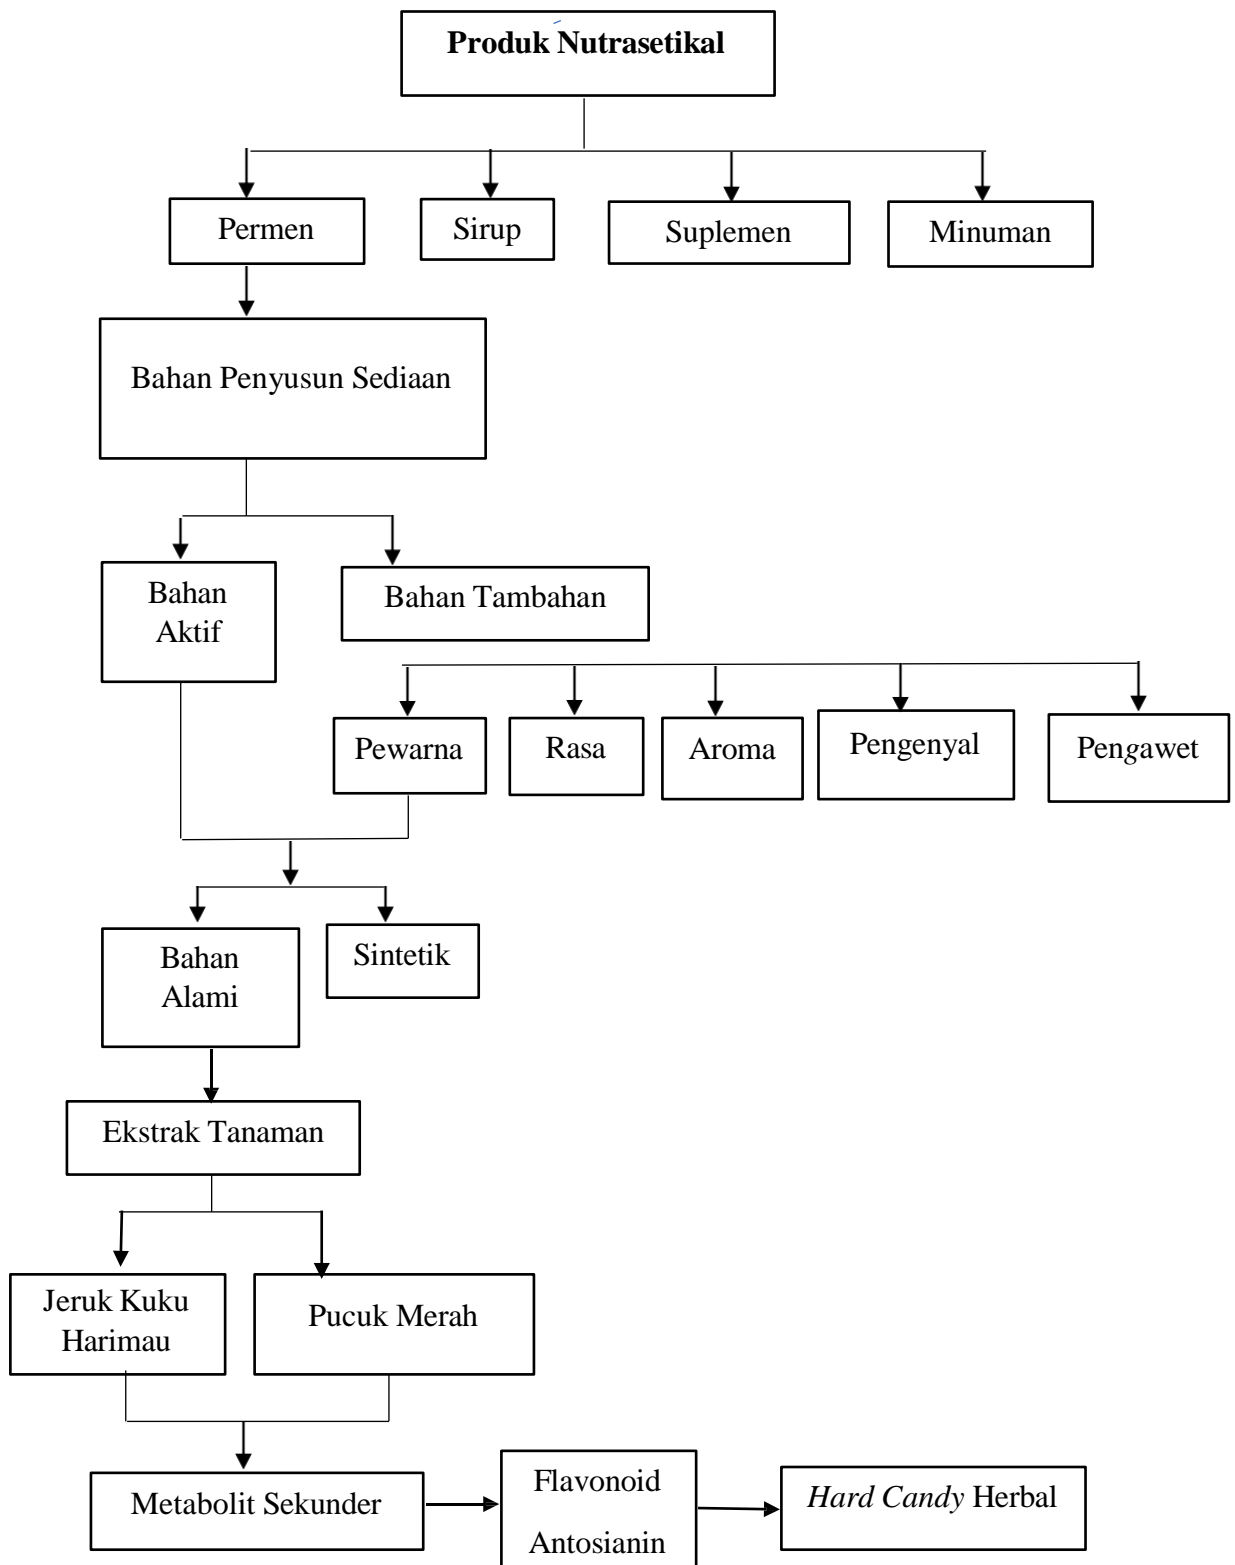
Produk Nutrasetikal

Permen

Sirup

Suplemen

Minuman

Bahan Penyusun Sediaan

Bahan Aktif

Bahan Tambahan

Pewarna

Rasa

Aroma

Pengenyal

Pengawet

Bahan Alami

Sintetik

Ekstrak Tanaman

Jeruk Kuku Harimau

Pucuk Merah

Metabolit Sekunder

Flavonoid

Antosianin

*Hard Candy* Herbal